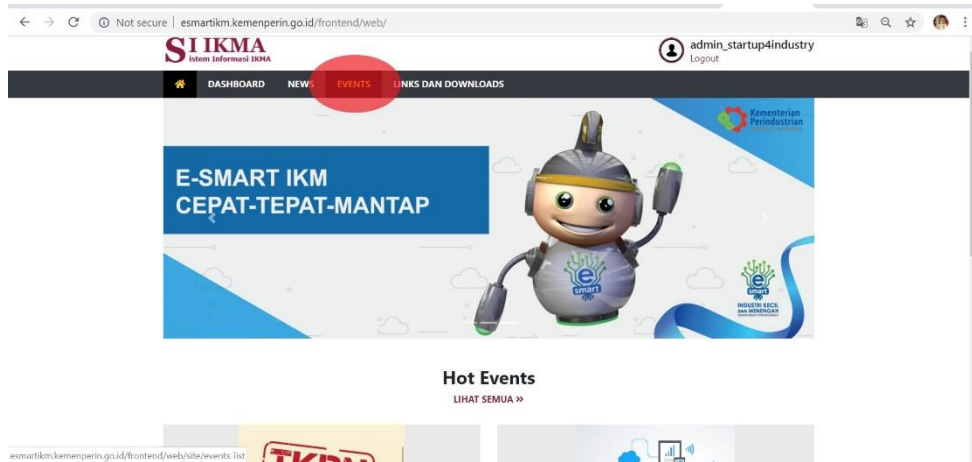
Not secure | esmartikm.kemenperin.go.id/frontend/web/

SI IKMA
istem Informasi IKMA

admin_startup4industry
Logout

DASHBOARD NEWS EVENTS LINKS DAN DOWNLOADS

Kementerian Perindustrian

E-SMART IKM
CEPAT-TEPAT-MANTAP

e smart

INDUSTRI KECIL DAN MENENGAH

Hot Events
LIHAT SEMUA »

esmartikm.kemenperin.go.id/frontend/web/site/events-list

TKDN